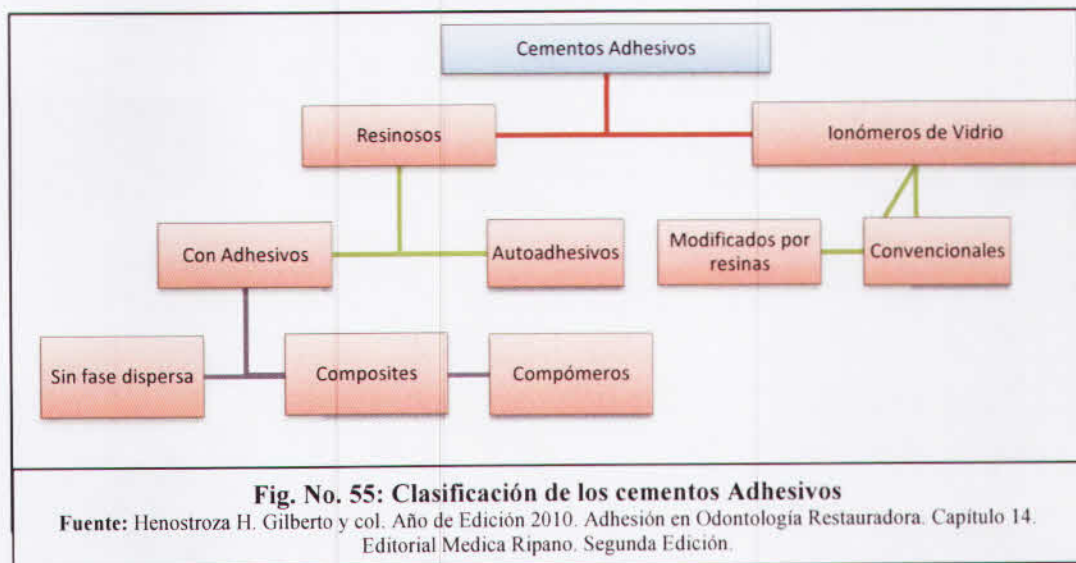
Cementos Adhesivos

Resinosos

Ionómeros de Vidrio

Con Adhesivos

Autoadhesivos

Modificados por resinas

Convencionales

Sin fase dispersa

Composites

Compómeros

**Fig. No. 55: Clasificación de los cementos Adhesivos**
**Fuente:** Henostroza H. Gilberto y col. Año de Edición 2010. Adhesión en Odontología Restauradora. Capítulo 14. Editorial Medica Ripano. Segunda Edición.